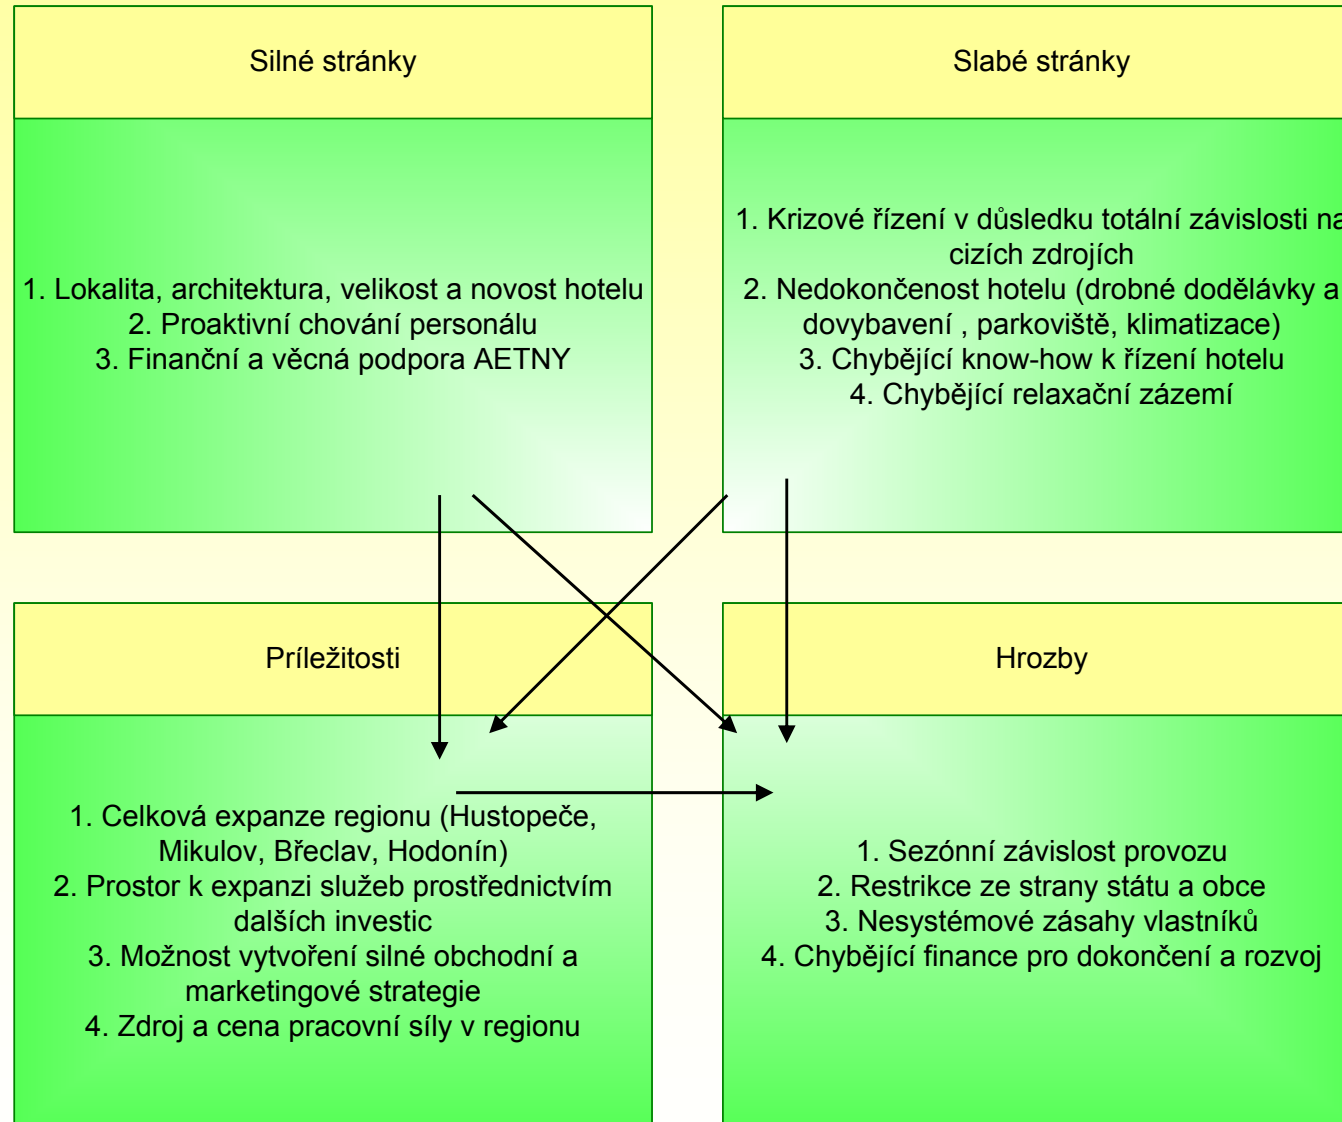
Silné stránky

1. Lokalita, architektura, velikost a novost hotelu
2. Proaktivní chování personálu
3. Finanční a věcná podpora AETNY

Slabé stránky

1. Krizové řízení v důsledku totální závislosti na cizích zdrojích
2. Nedokončenost hotelu (drobné dodělávky a dovybavení , parkoviště, klimatizace)
3. Chybějící know-how k řízení hotelu
4. Chybějící relaxační zázemí

Príležitosti

1. Celková expanze regionu (Hustopeče, Mikulov, Břeclav, Hodonín)
2. Prostor k expanzi služeb prostřednictvím dalších investic
3. Možnost vytvoření silné obchodní a marketingové strategie
4. Zdroj a cena pracovní síly v regionu

Hrozby

1. Sezónní závislost provozu
2. Restrikce ze strany státu a obce
3. Nesystémové zásahy vlastníků
4. Chybějící finance pro dokončení a rozvoj